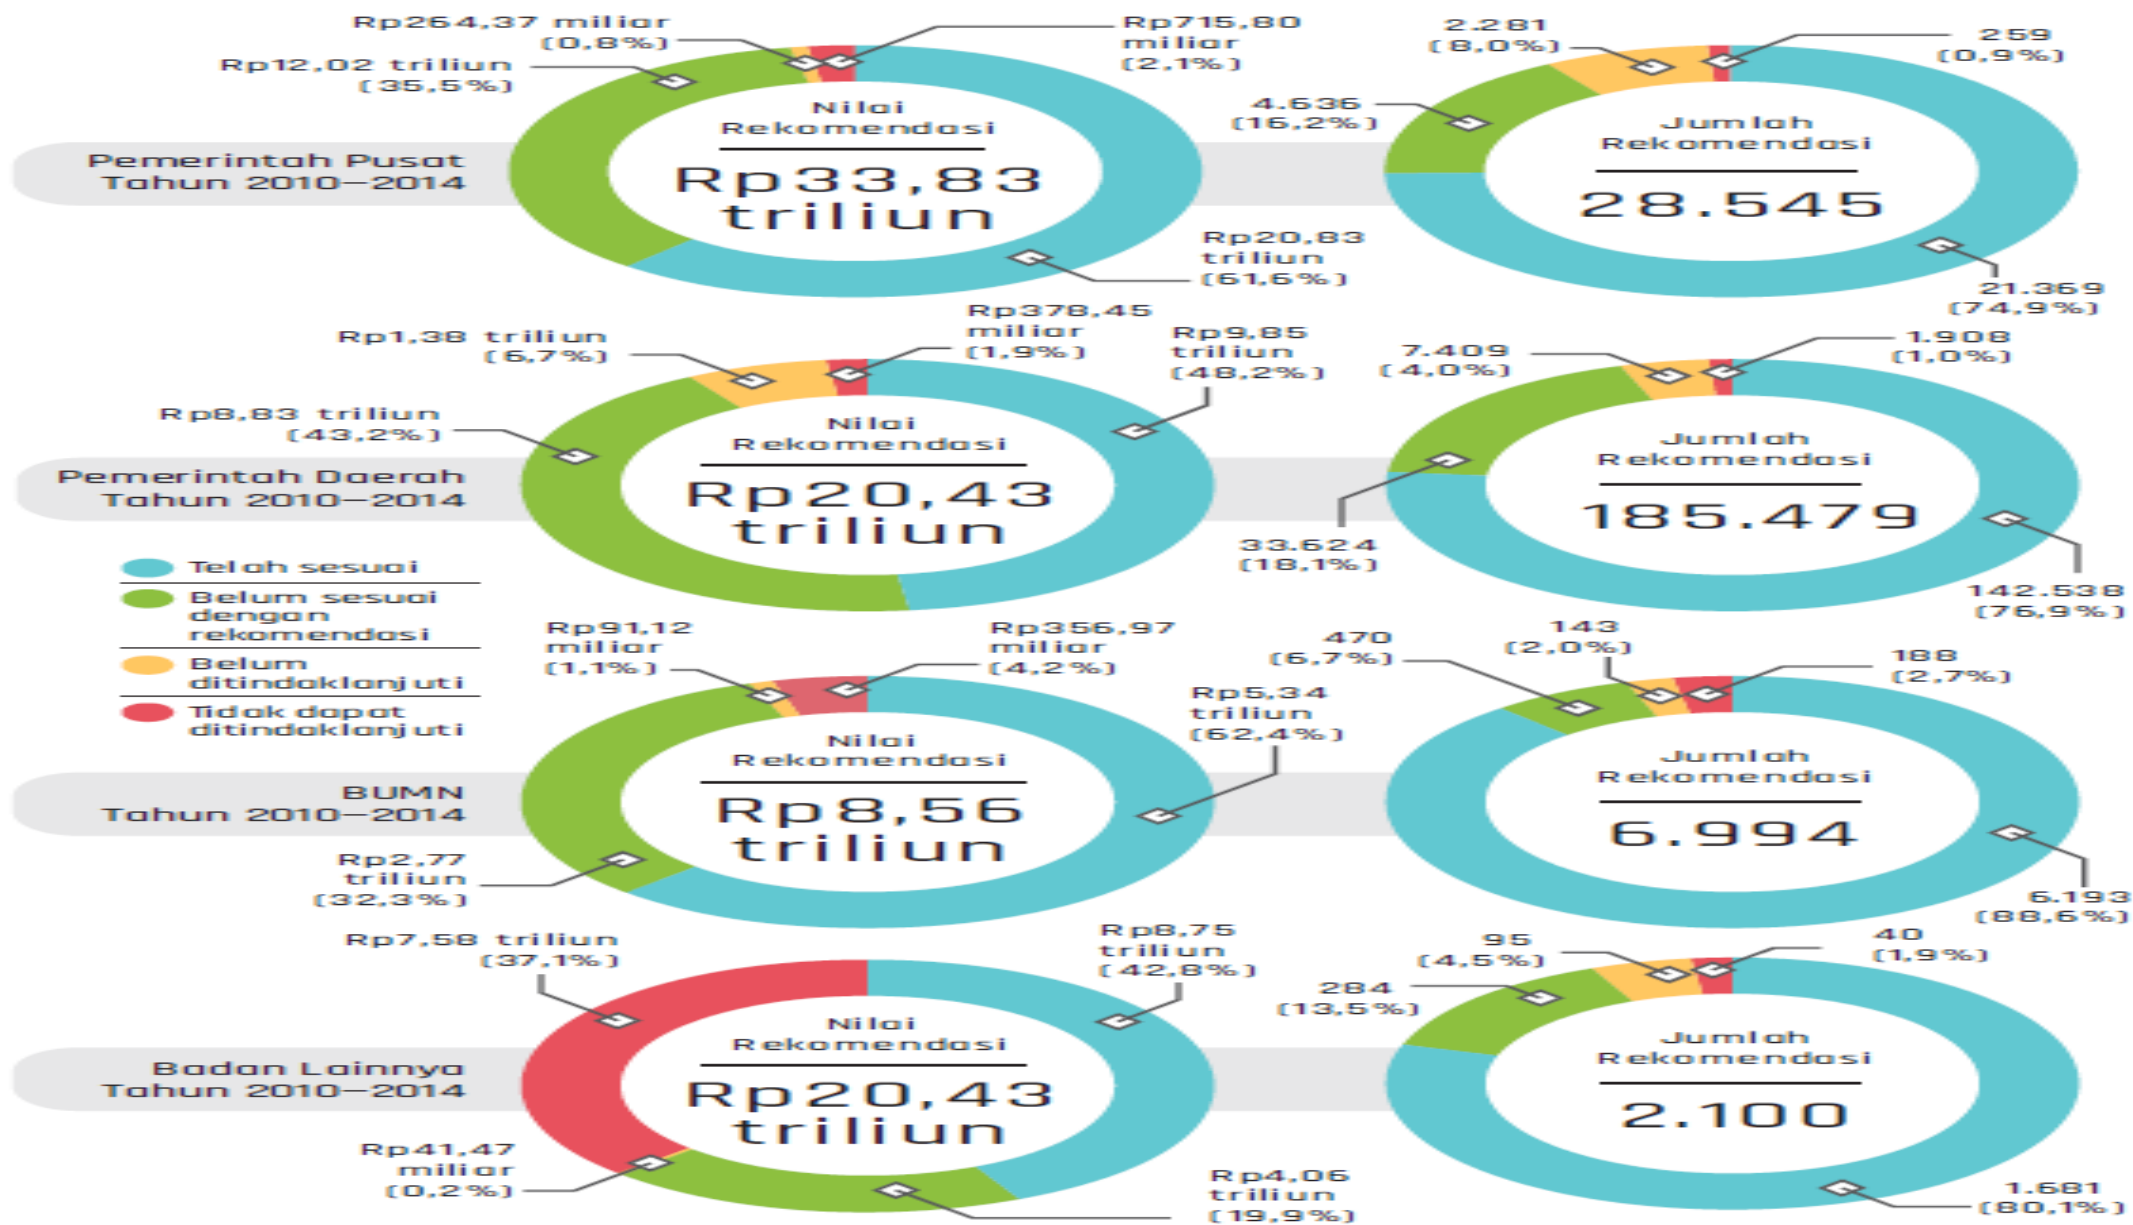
Rp264,37 miliar (0,8%)
Rp715,80 miliar (2,1%)
Rp12,02 triliun (35,5%)
2.281 (8,0%)
259 (0,9%)
4.636 (16,2%)

Pemerintah Pusat Tahun 2010—2014

Nilai Rekomendasi
Rp33,83 triliun

Jumlah Rekomendasi
28.545

Rp20,83 triliun (61,6%)
21.369 (74,9%)

Rp1,38 triliun (6,7%)
Rp378,45 miliar (1,9%)
Rp9,85 triliun (48,2%)
7.409 (4,0%)
1.908 (1,0%)
Rp8,83 triliun (43,2%)

Pemerintah Daerah Tahun 2010—2014

Nilai Rekomendasi
Rp20,43 triliun

Jumlah Rekomendasi
185.479

33.624 (18,1%)
142.538 (76,9%)

Telah sesuai
Belum sesuai dengan rekomendasi
Belum ditindaklanjuti
Tidak dapat ditindaklanjuti

Rp91,12 miliar (1,1%)
Rp356,97 miliar (4,2%)
470 (6,7%)
143 (2,0%)
188 (2,7%)
Rp5,34 triliun (62,4%)

BUMN Tahun 2010—2014

Nilai Rekomendasi
Rp8,56 triliun

Jumlah Rekomendasi
6.994

Rp2,77 triliun (32,3%)
6.193 (88,6%)

Rp7,58 triliun (37,1%)
Rp8,75 triliun (42,8%)
95 (4,5%)
40 (1,9%)
284 (13,5%)

Badan Lainnya Tahun 2010—2014

Nilai Rekomendasi
Rp20,43 triliun

Jumlah Rekomendasi
2.100

Rp41,47 miliar (0,2%)
Rp4,06 triliun (19,9%)
1.681 (80,1%)